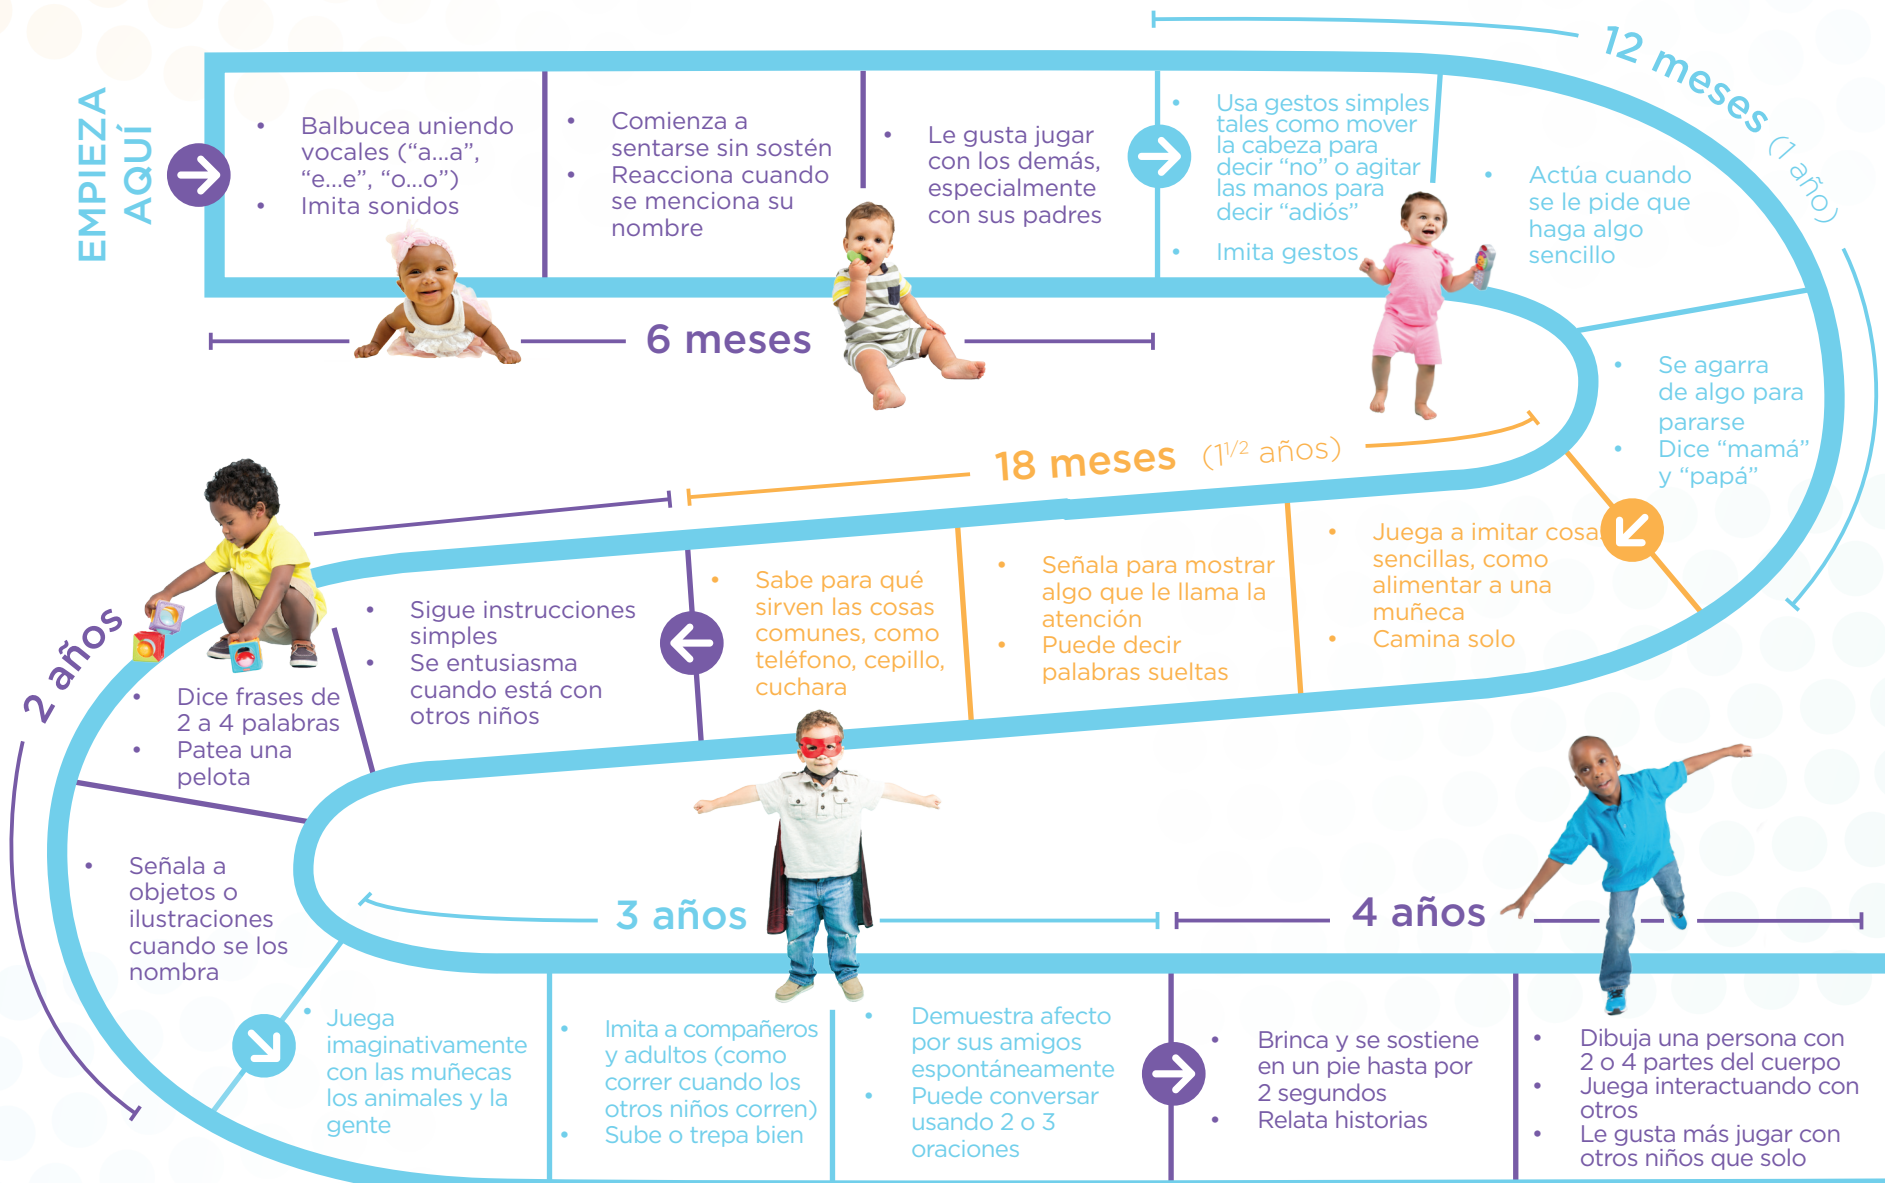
EMPIEZA AQUÍ

• Balbucea uniendo vocales (“a...a”, “e...e”, “o...o”)
• Imita sonidos

• Comienza a sentarse sin sostén
• Reacciona cuando se menciona su nombre

• Le gusta jugar con los demás, especialmente con sus padres

6 meses

• Usa gestos simples tales como mover la cabeza para decir “no” o agitar las manos para decir “adiós”
• Imita gestos

12 meses (1 año)

• Actúa cuando se le pide que haga algo sencillo

• Se agarra de algo para pararse
• Dice “mamá” y “papá”

18 meses ($1^{1/2}$ años)

• Juega a imitar cosas sencillas, como alimentar a una muñeca
• Camina solo

• Señala para mostrar algo que le llama la atención
• Puede decir palabras sueltas

• Sabe para qué sirven las cosas comunes, como teléfono, cepillo, cuchara

• Sigue instrucciones simples
• Se entusiasma cuando está con otros niños

2 años

• Dice frases de 2 a 4 palabras
• Patea una pelota

• Señala a objetos o ilustraciones cuando se los nombra

3 años

4 años

• Juega imaginativamente con las muñecas los animales y la gente

• Imita a compañeros y adultos (como correr cuando los otros niños corren)
• Sube o trepa bien

• Demuestra afecto por sus amigos espontáneamente
• Puede conversar usando 2 o 3 oraciones

• Brinca y se sostiene en un pie hasta por 2 segundos
• Relata historias

• Dibuja una persona con 2 o 4 partes del cuerpo
• Juega interactuando con otros
• Le gusta más jugar con otros niños que solo